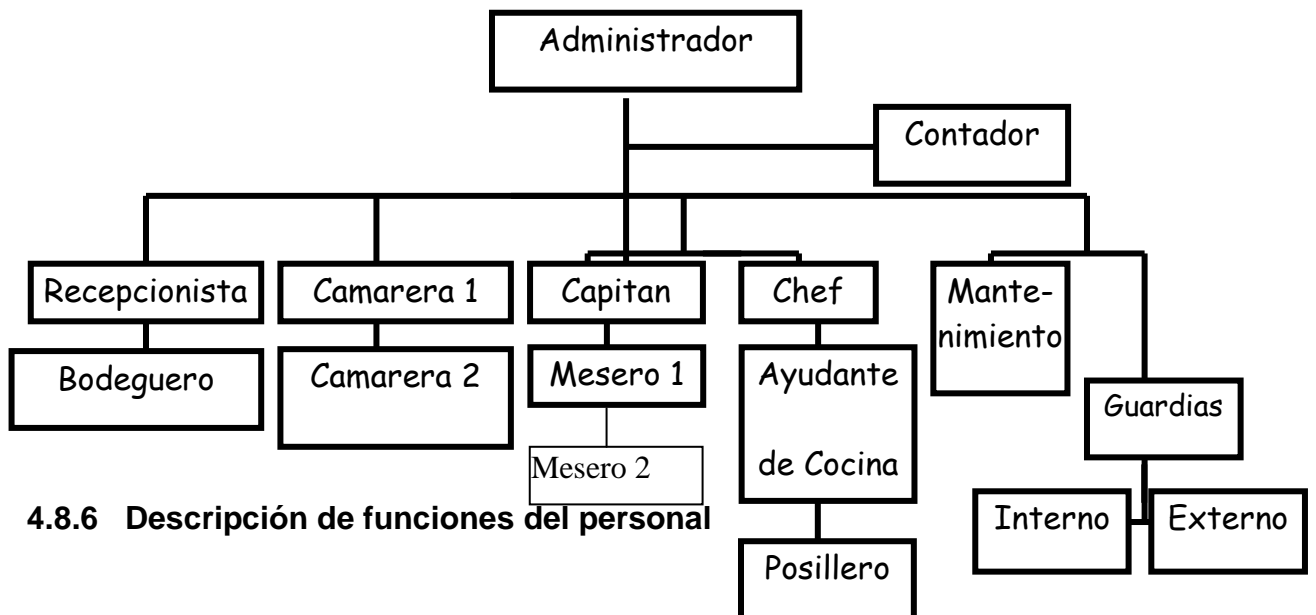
Administrador

Contador

Recepcionista

Bodeguero

Camarera 1

Camarera 2

Capitan

Mesero 1

Mesero 2

Chef

Ayudante de Cocina

Posillero

Mantenimiento

Guardias

Interno

Externo

**4.8.6 Descripción de funciones del personal**